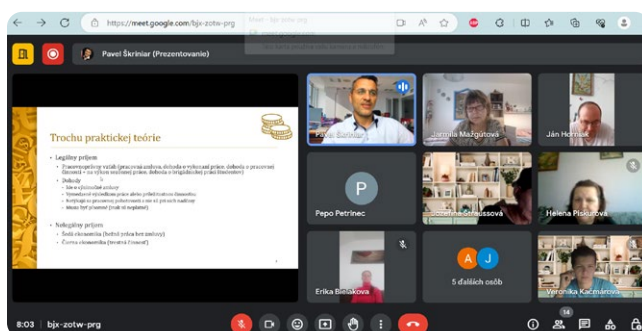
https://meet.google.com/bjx-zotw-prg

Meet - bjx-zotw-prg

Pavel Škriniar (Prezentovanie)

Trochu praktickej teórie

• Legálny príjem
◦ Pracovnoprávny vzťah (pracovná zmluva, dohoda o vykonaní práce, dohoda o pracovnej činnosti – na výkon sezónnej práce, dohoda o brigádnickej práci študentov)
◦ Dohody
▪ Ide o občiansku zmluvu
▪ Vymedzené výsledkom práce alebo príležitostnou činnosťou
▪ Smerujú k skutočnej prílohe zmluvy
▪ Musia byť písomné (trvať na určite)

• Nelegálny príjem
◦ Šedá ekonomika (bielej práce bez zmluvy)
◦ Čierna ekonomika (trestná činnosť)

Pavel Škriniar

Jarmila Mažgutová

Ján Horniak

P

Pepo Petrinec

Zuzana Straussová

Helena Piskurová

Erika Bielakova

A J

5 ďalších osôb

Veronika Kačmárová

8:03 | bjx-zotw-prg

14